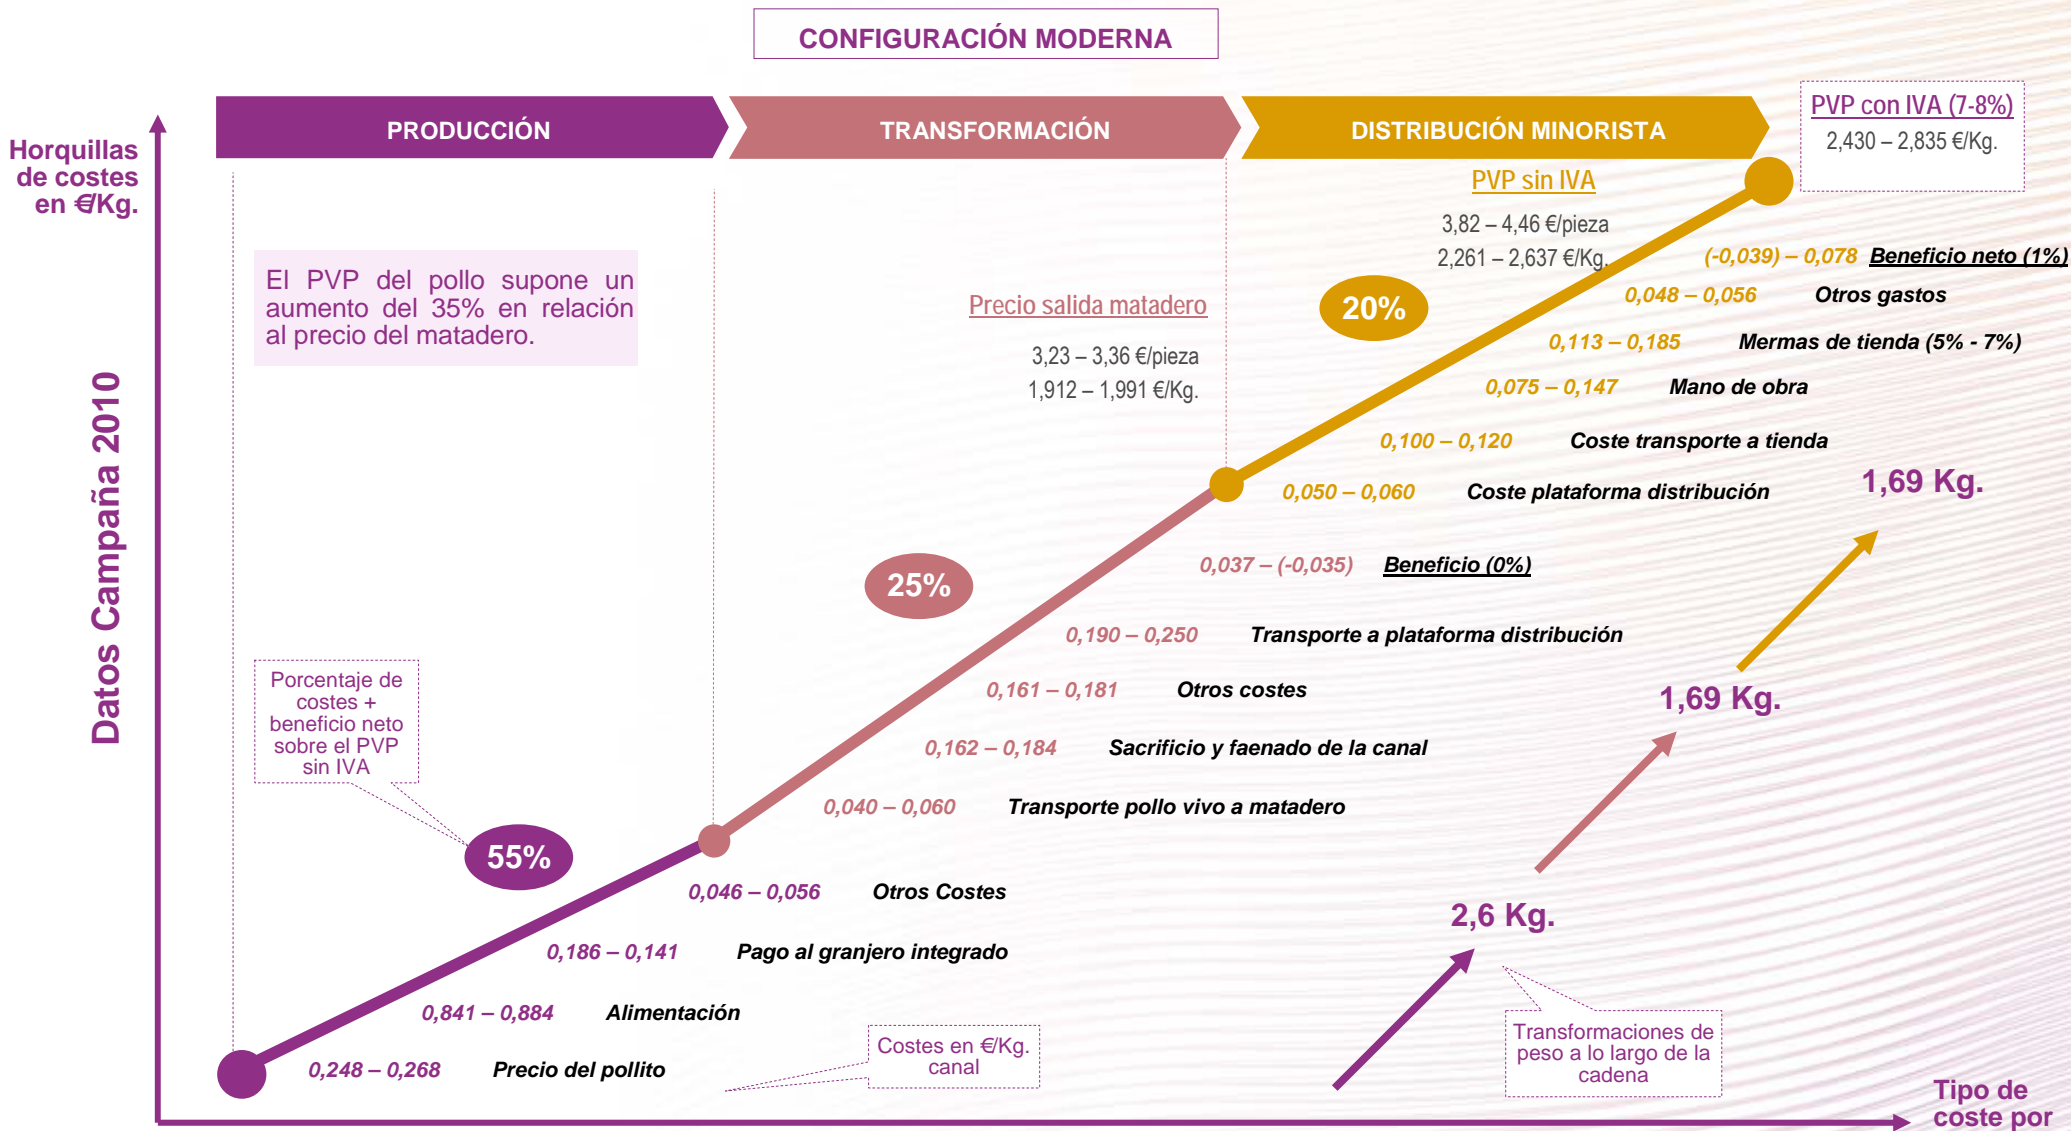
CONFIGURACIÓN MODERNA

Horquillas de costes en €/Kg.

PRODUCCIÓN

TRANSFORMACIÓN

DISTRIBUCIÓN MINORISTA

PVP con IVA (7-8%)
2,430 – 2,835 €/Kg.

PVP sin IVA
3,82 – 4,46 €/pieza
2,261 – 2,637 €/Kg.

El PVP del pollo supone un aumento del 35% en relación al precio del matadero.

Precio salida matadero
3,23 – 3,36 €/pieza
1,912 – 1,991 €/Kg.

20%

(-0,039) – 0,078 Beneficio neto (1%)
0,048 – 0,056 Otros gastos
0,113 – 0,185 Mermas de tienda (5% - 7%)
0,075 – 0,147 Mano de obra
0,100 – 0,120 Coste transporte a tienda
0,050 – 0,060 Coste plataforma distribución

1,69 Kg.

Datos Campaña 2010

25%

0,037 – (-0,035) Beneficio (0%)
0,190 – 0,250 Transporte a plataforma distribución
0,161 – 0,181 Otros costes
0,162 – 0,184 Sacrificio y faenado de la canal
0,040 – 0,060 Transporte pollo vivo a matadero

1,69 Kg.

Porcentaje de costes + beneficio neto sobre el PVP sin IVA

55%

0,046 – 0,056 Otros Costes
0,186 – 0,141 Pago al granjero integrado
0,841 – 0,884 Alimentación
0,248 – 0,268 Precio del pollito

2,6 Kg.

Costes en €/Kg. canal

Transformaciones de peso a lo largo de la cadena

Tipo de coste por